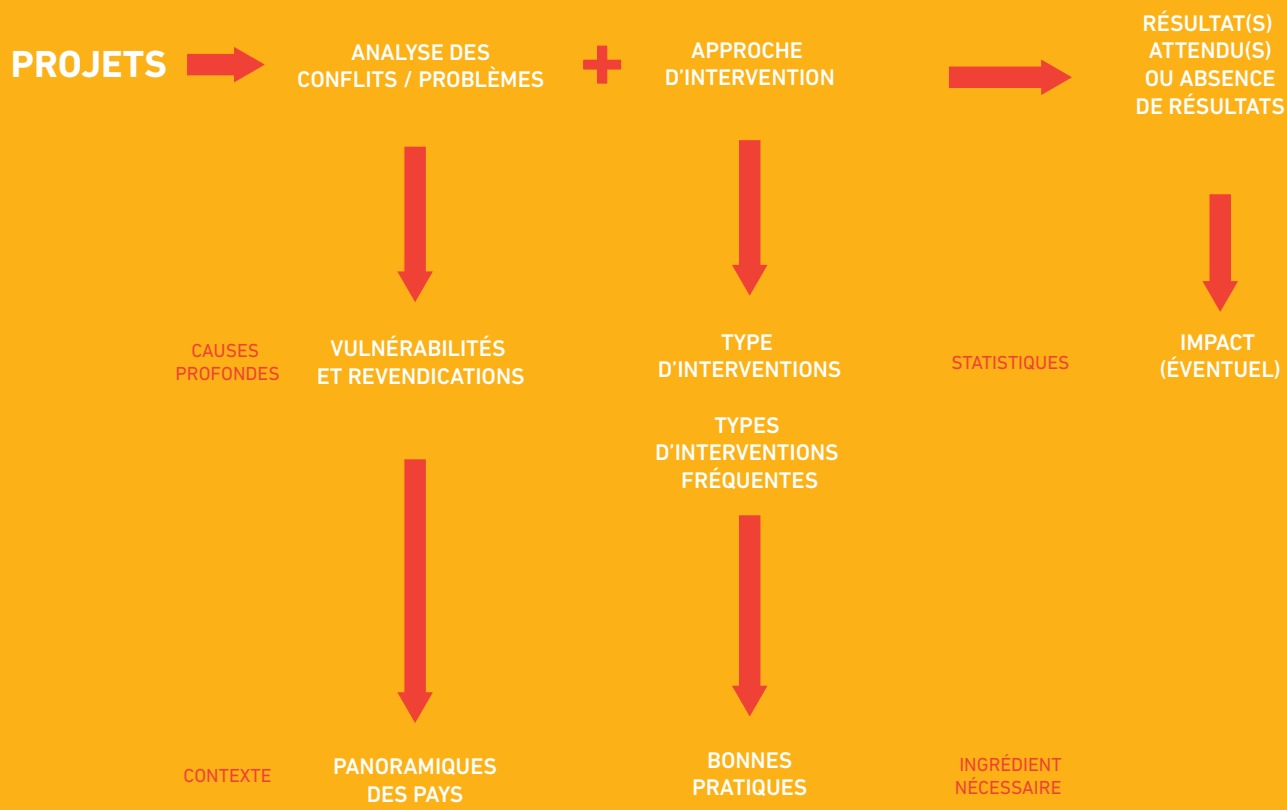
PROJETS

ANALYSE DES CONFLITS / PROBLÈMES

+

APPROCHE D'INTERVENTION

RÉSULTAT(S) ATTENDU(S) OU ABSENCE DE RÉSULTATS

CAUSES PROFONDES

VULNÉRABILITÉS ET REVENDICATIONS

TYPE D'INTERVENTIONS

STATISTIQUES

IMPACT (ÉVENTUEL)

TYPES D'INTERVENTIONS FRÉQUENTES

CONTEXTE

PANORAMIQUES DES PAYS

BONNES PRATIQUES

INGRÉDIENT NÉCESSAIRE